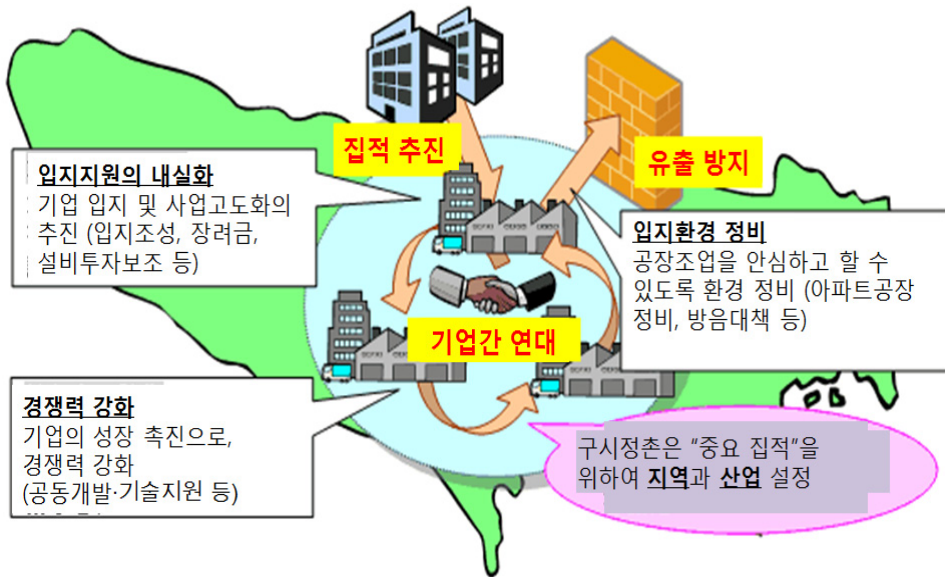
집적 추진

유출 방지

입지지원의 내실화
기업 입지 및 사업고도화의 추진 (입지조성, 장려금, 설비투자보조 등)

입지환경 정비
공장조업을 안심하고 할 수 있도록 환경 정비 (아파트공장 정비, 방음대책 등)

기업간 연대

경쟁력 강화
기업의 성장 촉진으로, 경쟁력 강화 (공동개발·기술지원 등)

구시정촌은 "중요 집적"을 위하여 지역과 산업 설정